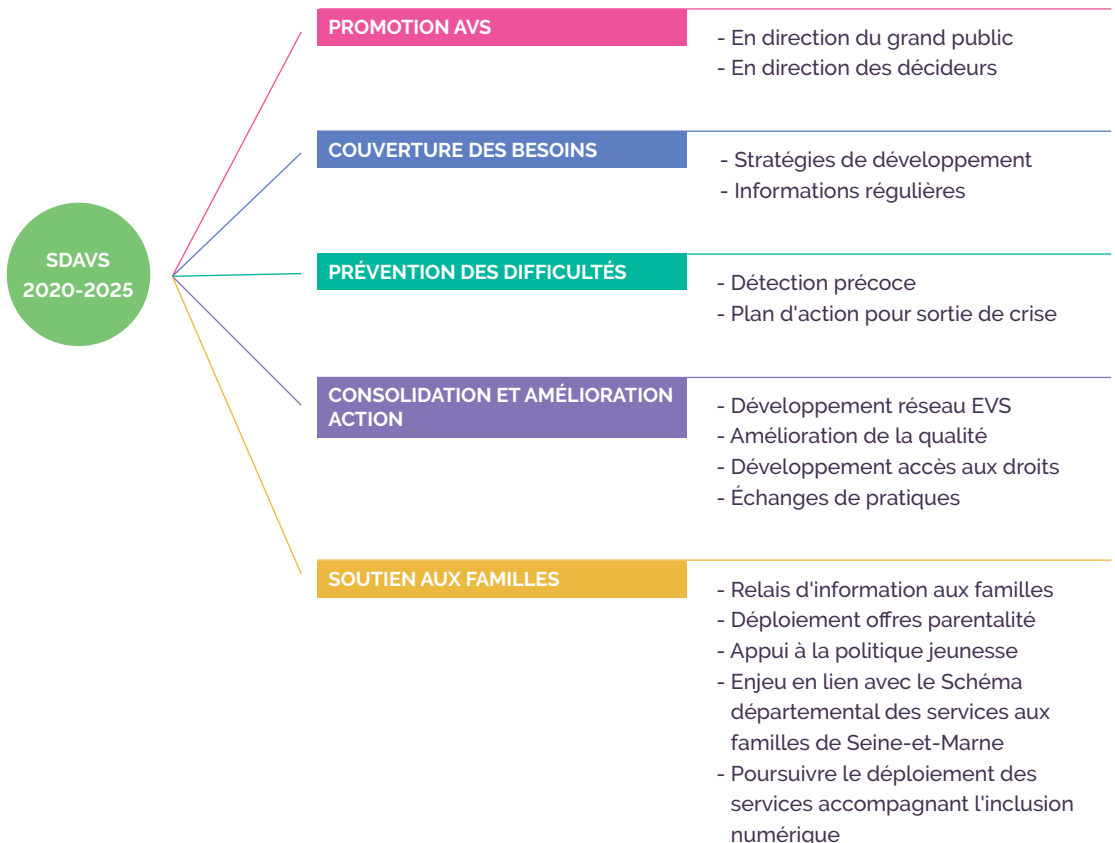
SDAVS
2020-2025

PROMOTION AVS

- En direction du grand public
- En direction des décideurs

COUVERTURE DES BESOINS

- Stratégies de développement
- Informations régulières

PRÉVENTION DES DIFFICULTÉS

- Détection précoce
- Plan d'action pour sortie de crise

CONSOLIDATION ET AMÉLIORATION ACTION

- Développement réseau EVS
- Amélioration de la qualité
- Développement accès aux droits
- Échanges de pratiques

SOUTIEN AUX FAMILLES

- Relais d'information aux familles
- Déploiement offres parentalité
- Appui à la politique jeunesse
- Enjeu en lien avec le Schéma départemental des services aux familles de Seine-et-Marne
- Poursuivre le déploiement des services accompagnant l'inclusion numérique